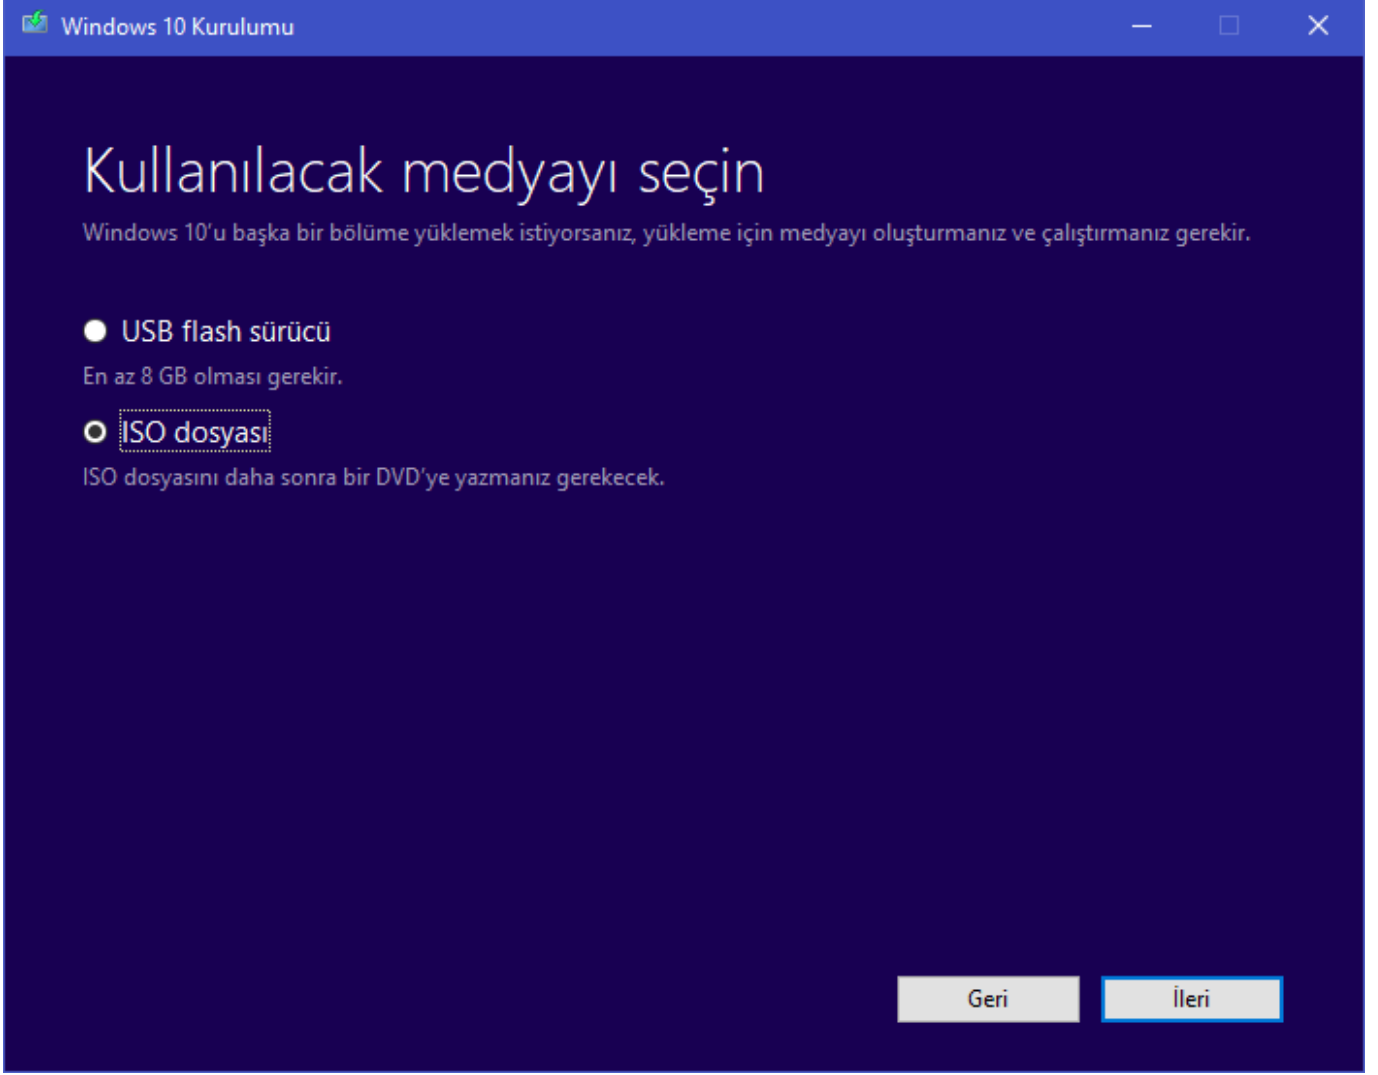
Windows 10 Kurulumu

Kullanılacak medyayı seçin

Windows 10'u başka bir bölüme yüklemek istiyorsanız, yükleme için medyayı oluşturmanız ve çalıştırmanız gerekir.

USB flash sürücü

En az 8 GB olması gerekir.

ISO dosyası

ISO dosyasını daha sonra bir DVD'ye yazmanız gerekecek.

Geri

İleri